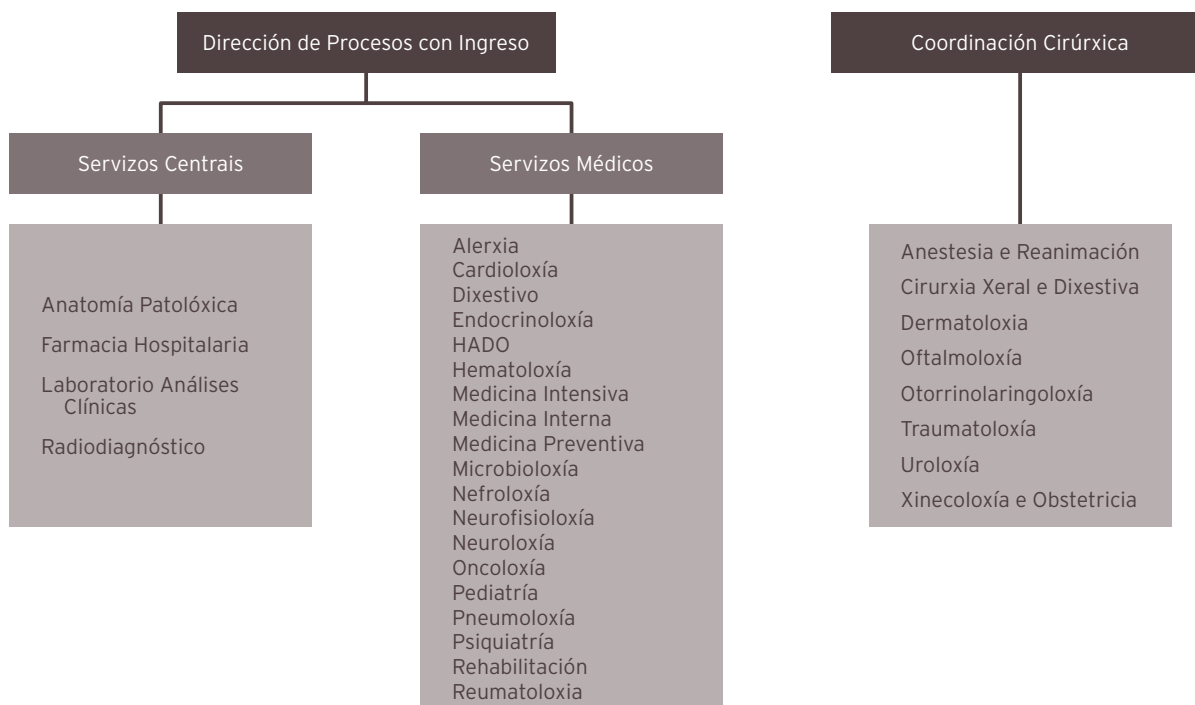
Dirección de Procesos con Ingreso

Servizos Centrais

Anatomía Patolóxica
Farmacia Hospitalaria
Laboratorio Análises Clínicas
Radiodiagnóstico

Servizos Médicos

Alerxia
Cardioloxía
Dixestivo
Endocrinoloxía
HADO
Hematoloxía
Medicina Intensiva
Medicina Interna
Medicina Preventiva
Microbioloxía
Nefroloxía
Neurofisioloxía
Neuroloxía
Oncoloxía
Pediatría
Pneumoloxía
Psiquiatría
Rehabilitación
Reumatoloxia

Coordinación Cirúrxica

Anestesia e Reanimación
Cirurxia Xeral e Dixestiva
Dermatoloxia
Oftalmoloxía
Otorrinolaringoloxía
Traumatoloxía
Uroloxía
Xinecoloxía e Obstetricia